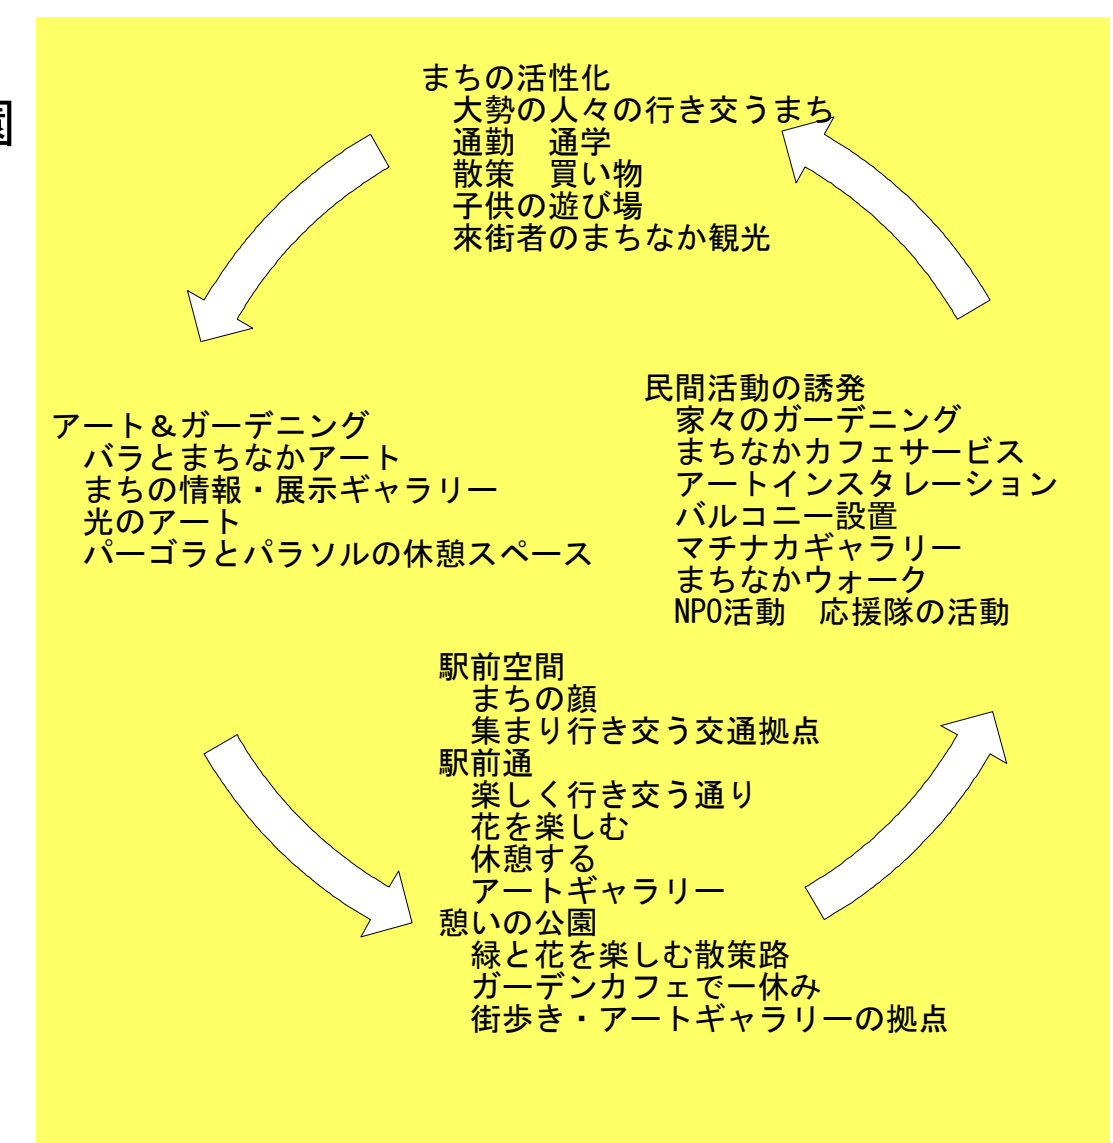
園

まちの活性化
大勢の人々の行き交うまち
通勤　通学
散策　買い物
子供の遊び場
來街者のまちなか観光

アート＆ガーデニング
バラとまちなかアート
まちの情報・展示ギャラリー
光のアート
パーゴラとパラソルの休憩スペース

民間活動の誘発
家々のガーデニング
まちなかカフェサービス
アートインスタレーション
バルコニー設置
マチナカギャラリー
まちなかウォーク
NPO活動　応援隊の活動

駅前空間
まちの顔
集まり行き交う交通拠点
駅前通
楽しく行き交う通り
花を楽しむ
休憩する
アートギャラリー
憩いの公園
緑と花を楽しむ散策路
ガーデンカフェで一休み
街歩き・アートギャラリーの拠点